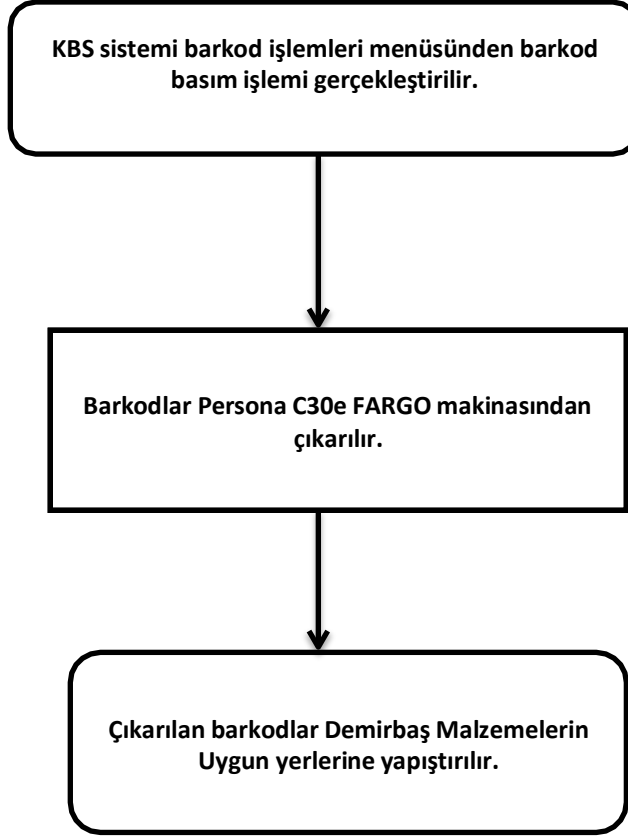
KBS sistemi barkod işlemleri menüsünden barkod basım işlemi gerçekleştirilir.

Barkodlar Persona C30e FARGO makinasından çıkarılır.

Çıkarılan barkodlar Demirbaş Malzemelerin Uygun yerlerine yapıştırılır.